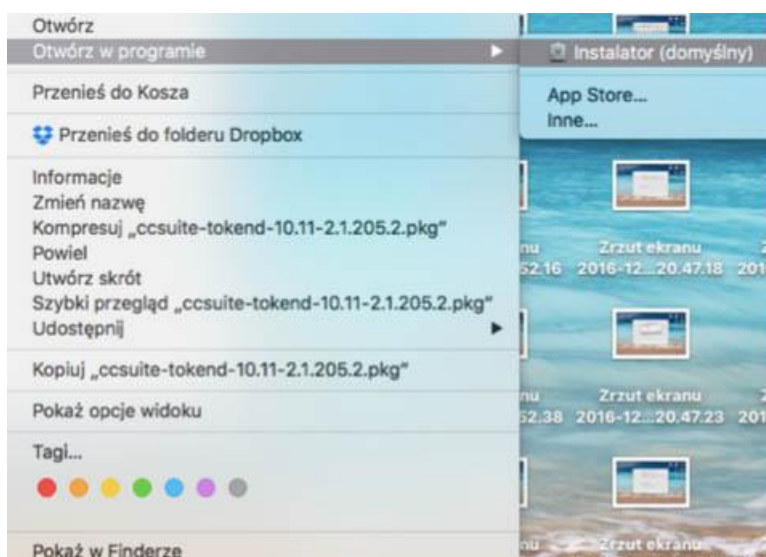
Otwórz
Otwórz w programie
Instalator (domyślny)
App Store...
Inne...
Przenieś do Kosza
Przenieś do folderu Dropbox
Informacje
Zmień nazwę
Kompresuj „ccsuite-tokend-10.11-2.1.205.2.pkg"
Powiel
Utwórz skrót
Szybki przegląd „ccsuite-tokend-10.11-2.1.205.2.pkg"
Udostępnij
Kopiuj „ccsuite-tokend-10.11-2.1.205.2.pkg"
Pokaż opcje widoku
Tagi...
Pokaż w Finderze

nu
52.16
Zrzut ekranu
2016-12...20.47.18
201
nu
52.38
Zrzut ekranu
2016-12...20.47.23
201
nu
Zrzut ekranu